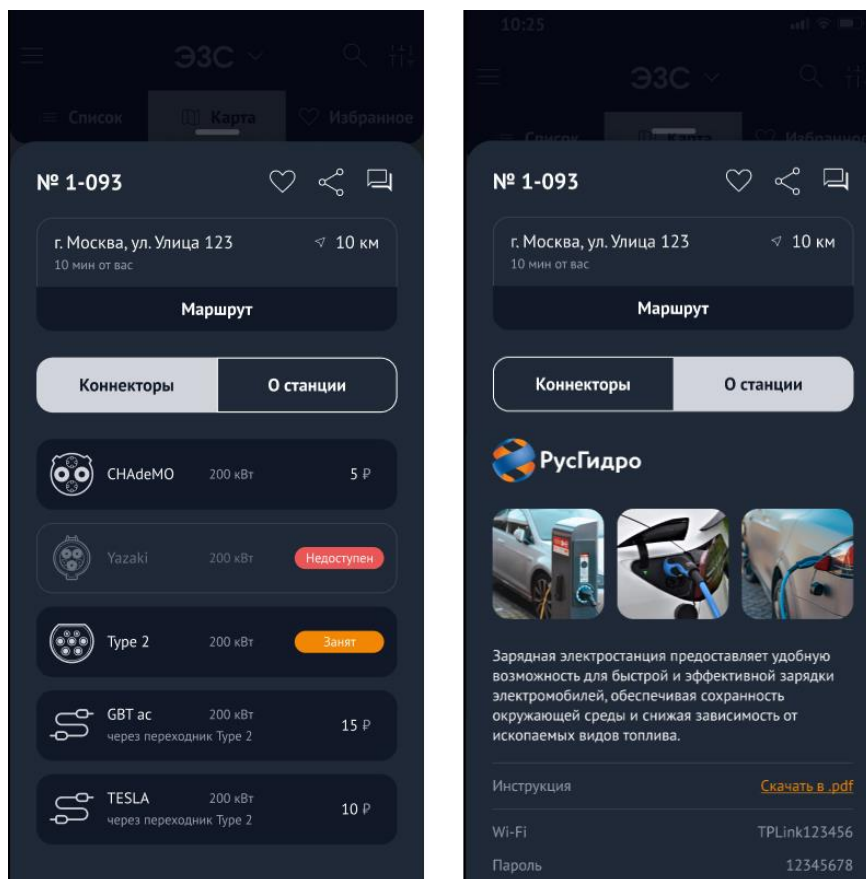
ЭЗС

Список
Карта
Избранное

№ 1-093

г. Москва, ул. Улица 123
10 мин от вас
10 км

Маршрут

Коннекторы
О станции

CHAdeMO 200 кВт 5 ₽

Yazaki 200 кВт Недоступен

Type 2 200 кВт Занят

GBT ac 200 кВт 15 ₽
через переходник Type 2

TESLA 200 кВт 10 ₽
через переходник Type 2

10:25

ЭЗС

Список
Карта
Избранное

№ 1-093

г. Москва, ул. Улица 123
10 мин от вас
10 км

Маршрут

Коннекторы
О станции

РусГидро

Зарядная электростанция предоставляет удобную возможность для быстрой и эффективной зарядки электромобилей, обеспечивая сохранность окружающей среды и снижая зависимость от ископаемых видов топлива.

Инструкция Скачать в .pdf

Wi-Fi TPLink123456

Пароль 12345678